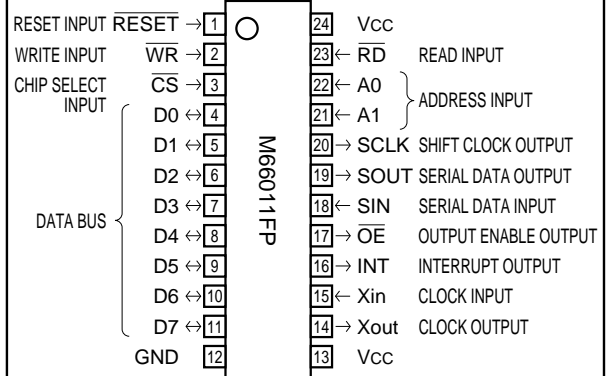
RESET INPUT $\overline{RESET}$ → 1
WRITE INPUT $\overline{WR}$ → 2
CHIP SELECT INPUT $\overline{CS}$ → 3
D0 ↔ 4
D1 ↔ 5
D2 ↔ 6
DATA BUS
D3 ↔ 7
D4 ↔ 8
D5 ↔ 9
D6 ↔ 10
D7 ↔ 11
GND 12

M66011FP

24 Vcc
23 ← $\overline{RD}$ READ INPUT
22 ← A0
ADDRESS INPUT
21 ← A1
20 → SCLK SHIFT CLOCK OUTPUT
19 → SOUT SERIAL DATA OUTPUT
18 ← SIN SERIAL DATA INPUT
17 → $\overline{OE}$ OUTPUT ENABLE OUTPUT
16 → INT INTERRUPT OUTPUT
15 ← Xin CLOCK INPUT
14 → Xout CLOCK OUTPUT
13 Vcc